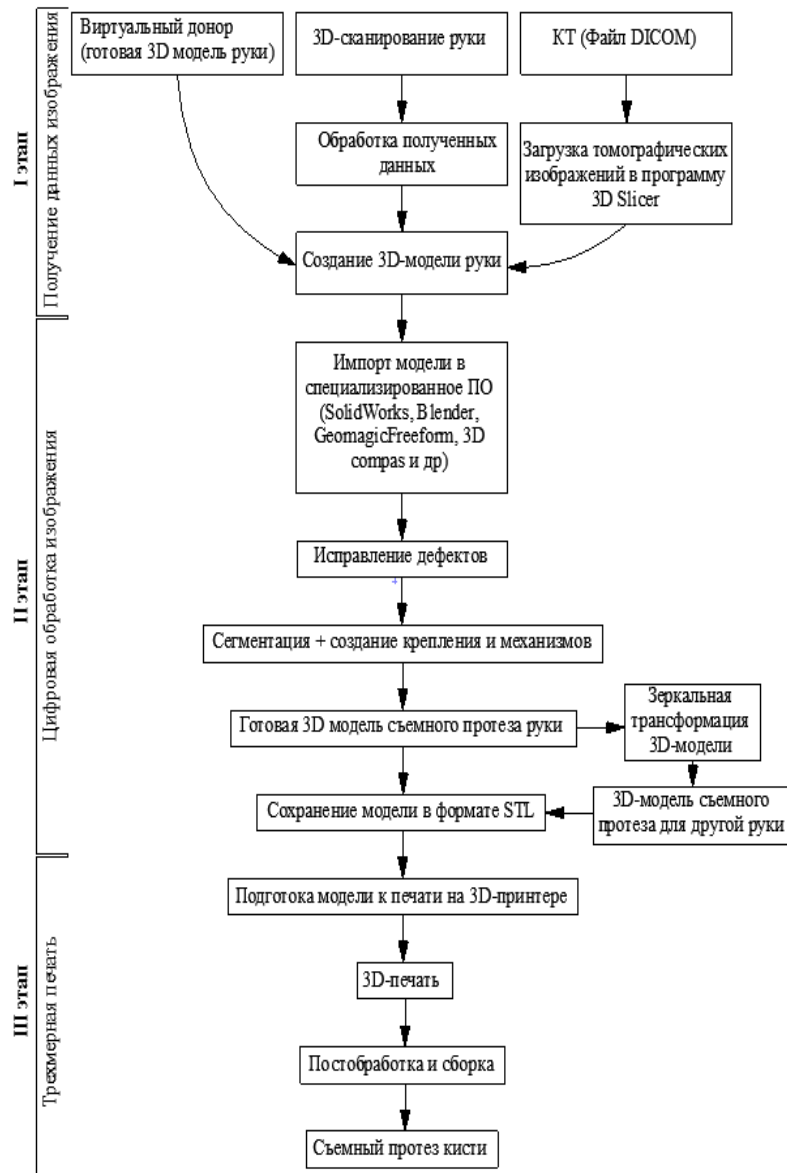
I этап
Получение данных изображения

Виртуальный донор (готовая 3D модель руки)

3D-сканирование руки

КТ (Файл DICOM)

Обработка полученных данных

Загрузка томографических изображений в программу 3D Slicer

Создание 3D-модели руки

II этап
Цифровая обработка изображения

Импорт модели в специализированное ПО (SolidWorks, Blender, GeomagicFreeform, 3D compas и др)

Исправление дефектов

Сегментация + создание крепления и механизмов

Готовая 3D модель съемного протеза руки

Зеркальная трансформация 3D-модели

Сохранение модели в формате STL

3D-модель съемного протеза для другой руки

III этап
Трехмерная печать

Подготока модели к печати на 3D-принтере

3D-печать

Постобработка и сборка

Съемный протез кисти